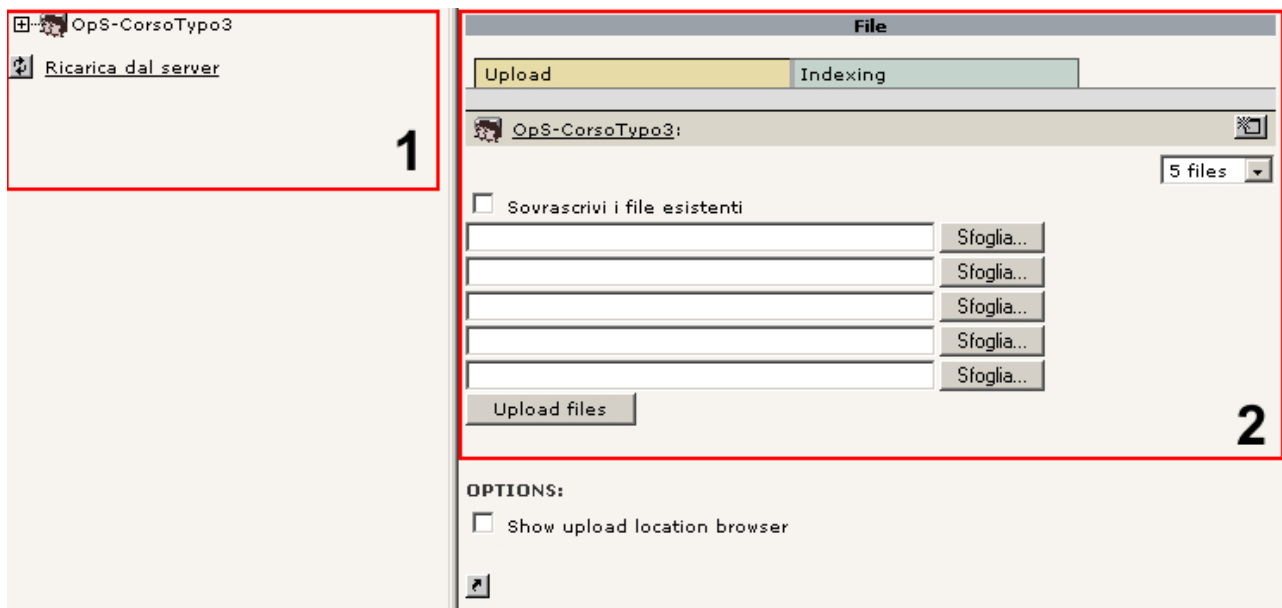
OpS-CorsoTypo3

Ricarica dal server

1

File

Upload | Indexing

OpS-CorsoTypo3:

5 files

Sovrascrivi i file esistenti

Sfoglia...

Sfoglia...

Sfoglia...

Sfoglia...

Sfoglia...

Upload files

2

OPTIONS:

Show upload location browser